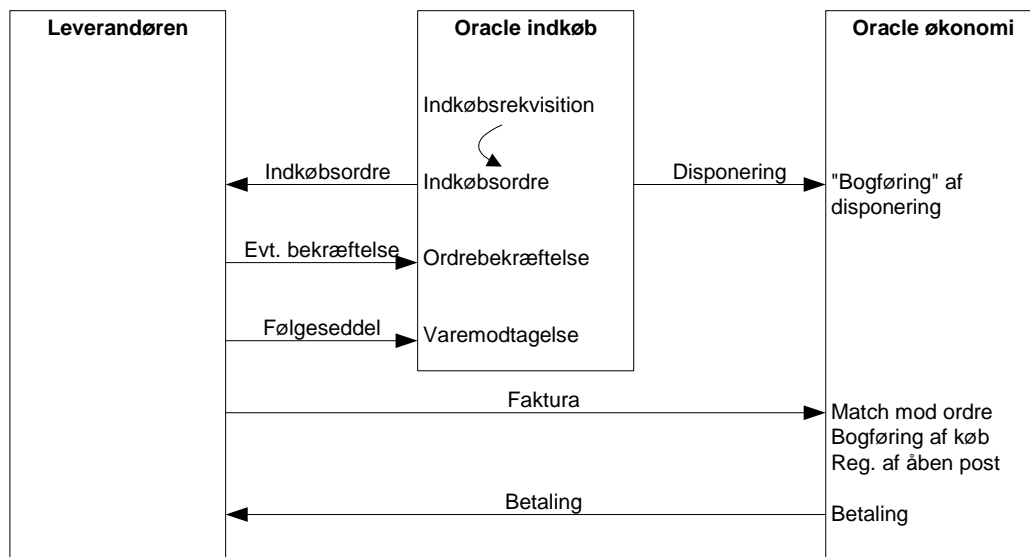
Leverandøren

Oracle indkøb

Oracle økonomi

Indkøbsrekvisition

Indkøbsordre

Indkøbsordre

Disponering

"Bogføring" af disponering

Evt. bekræftelse

Ordrebekræftelse

Følgeseddel

Varemodtagelse

Faktura

Match mod ordre
Bogføring af køb
Reg. af åben post

Betaling

Betaling